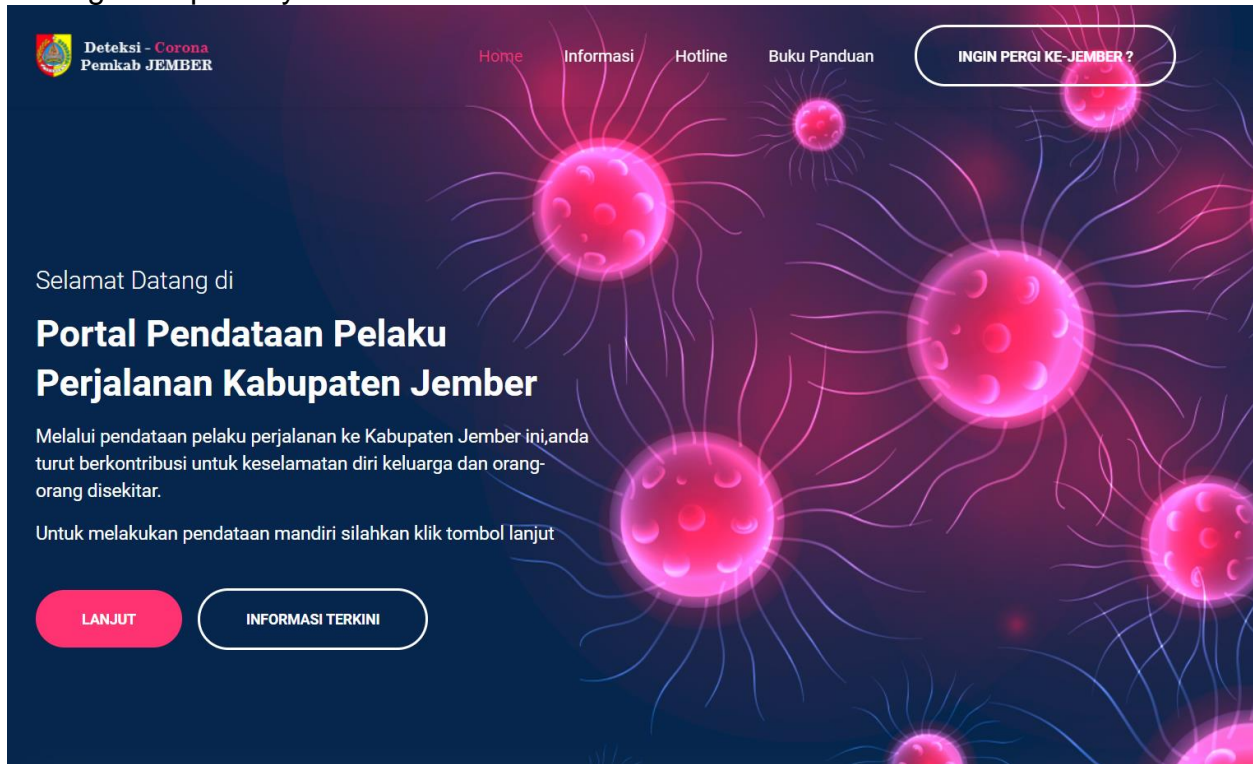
Deteksi - Corona
Pemkab JEMBER

Home Informasi Hotline Buku Panduan INGIN PERGI KE-JEMBER ?

Selamat Datang di

Portal Pendataan Pelaku Perjalanan Kabupaten Jember

Melalui pendataan pelaku perjalanan ke Kabupaten Jember ini,anda turut berkontribusi untuk keselamatan diri keluarga dan orang-orang disekitar.

Untuk melakukan pendataan mandiri silahkan klik tombol lanjut

LANJUT INFORMASI TERKINI